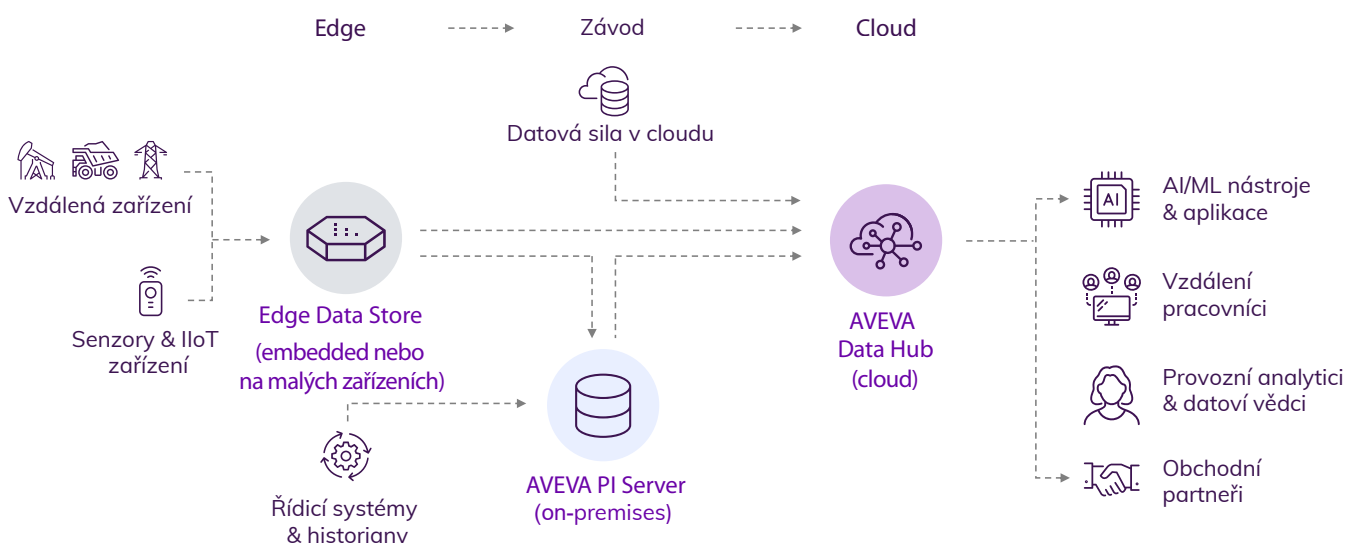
Edge Závod Cloud

Datová sila v cloudu

Vzdálená zařízení

Senzory & IIoT zařízení

Edge Data Store (embedded nebo na malých zařízeních)

Řídicí systémy & historiany

AVEVA PI Server (on-premises)

AVEVA Data Hub (cloud)

AI

AI/ML nástroje & aplikace

Vzdálení pracovníci

Provozní analytici & datoví vědci

Obchodní partneři